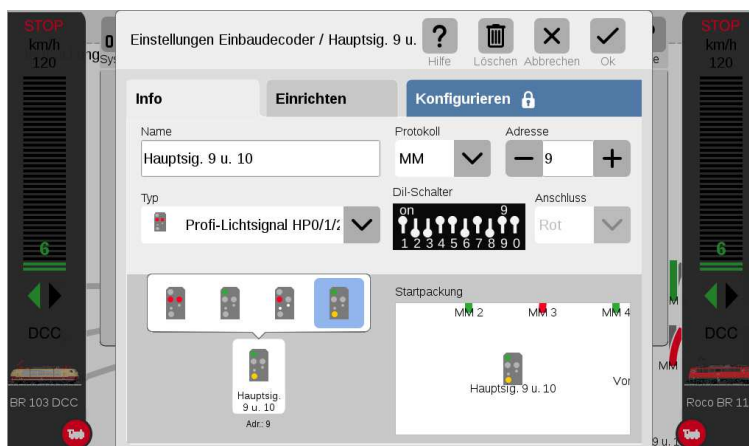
STOP
km/h
120

6

DCC

BR 103 DCC

Einstellungen Einbaudecoder / Hauptsig. 9 u.

Hilfe

Löschen

Abbrechen

Ok

Info

Einrichten

Konfigurieren

Name

Hauptsig. 9 u. 10

Protokoll

MM

Adresse

9

Typ

Profi-Lichtsignal HP0/1/2

DIL-Schalter

on

9

1 2 3 4 5 6 7 8 9 0

Anschluss

Rot

Startpackung

MM 2

MM 3

MM 4

Hauptsig. 9 u. 10

Vor

Hauptsig. 9 u. 10

Adr.: 9

STOP
km/h
120

6

DCC

Roco BR 11